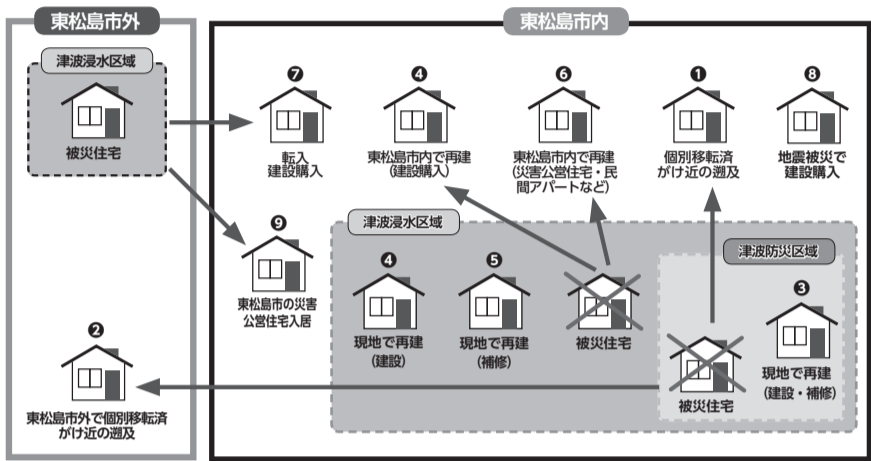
東松島市外

津波浸水区域

被災住宅

❷

東松島市外で個別移転済がけ近の遡及

東松島市内

❼

転入建設購入

❹

東松島市内で再建（建設購入）

❻

東松島市内で再建（災害公営住宅・民間アパートなど）

❶

個別移転済がけ近の遡及

❽

地震被災で建設購入

❾

東松島市の災害公営住宅入居

津波浸水区域

❹

現地で再建（建設）

❺

現地で再建（補修）

被災住宅

津波防災区域

❸

現地で再建（建設・補修）

被災住宅